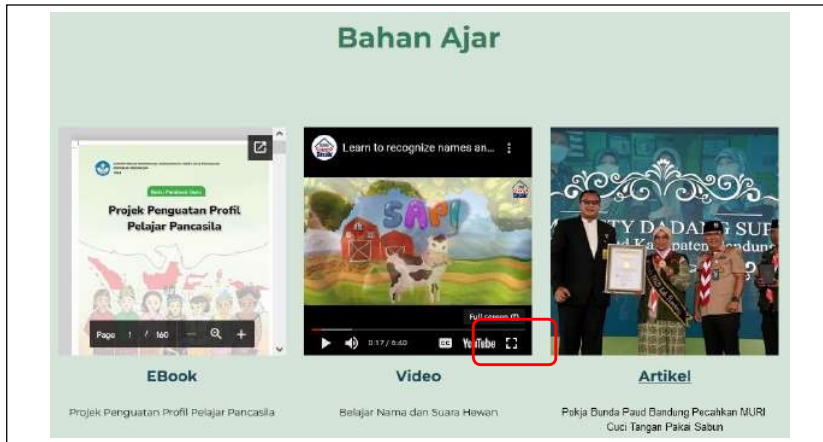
Bahan Ajar

Buku Panduan Guru
Projek Penguatan Profil Pelajar Pancasila

Page 1 / 160 — +

Learn to recognize names an...

SAPI

Full screen (f)

0:17 / 6:40 CC YouTube

TY DADANG SU
Kabupaten Bandung

EBook

Projek Penguatan Profil Pelajar Pancasila

Video

Belajar Nama dan Suara Hewan

Artikel

Pokja Bunda Paud Bandung Pecahkan MURI Cuci Tangan Pakai Sabun